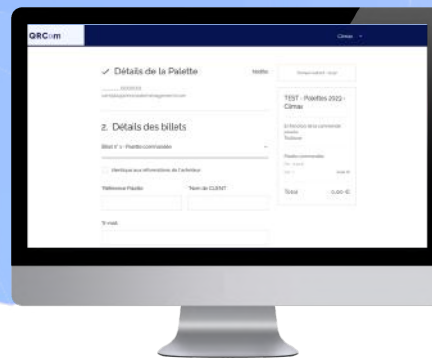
QRCom

Climax

✓ Détails de la Palette

Modifier

2. Détails des billets

Billet n° 1 - Palette commandée

Identique aux informations de l'acheteur

Référence Palette

Nom du CLIENT

TEST - Palettes 2022 - Climax

Palette commandée

Total

0,00 €